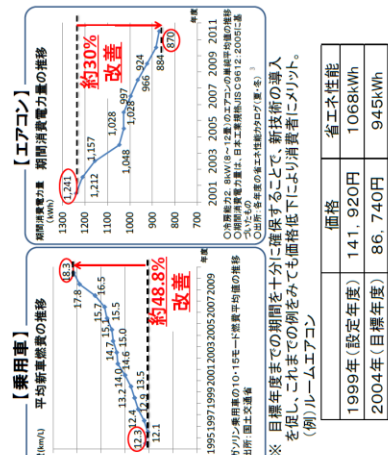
【乗用車】
平均新車燃費の推移
(km/L)
12.3
12.1
12.4
12.9
13.5
13.3
14.0
14.6
15.0
14.7
15.1
15.7
16.5
17.8
18.3
約48.8%
改善
年度
1995 1997 1999 2001 2003 2005 2007 2009
ガソリン乗用車の10・15モード燃費平均値の推移
出所：国土交通省

【エアコン】
期間消費電力量の推移
期間消費電力量(kWh)
1300
1200
1100
1000
900
800
1,241
1,212
1,157
1,048
1,028
1,028
997
966
924
884
870
約30%
改善
2001 2003 2005 2007 2009 2011
年度
○冷房能力2.8kWクラス（8～12畳）のエアコンの単純平均値の推移
○期間消費電力量は、日本工業規格JIS C9612：2005に基づいたもの
○出所：各年度の省エネ性能カタログ（夏号）

※ 目標年度までの期間を十分に確保することで、新技術の導入を促し、これまでの例をみても価格低下により消費者にメリット。
（例）ルームエアコン

| | 価格 | 省エネ性能 |
|---|---|---|
| 1999年（設定年度） | 141，920円 | 1068kWh |
| 2004年（目標年度） | 86，740円 | 945kWh |